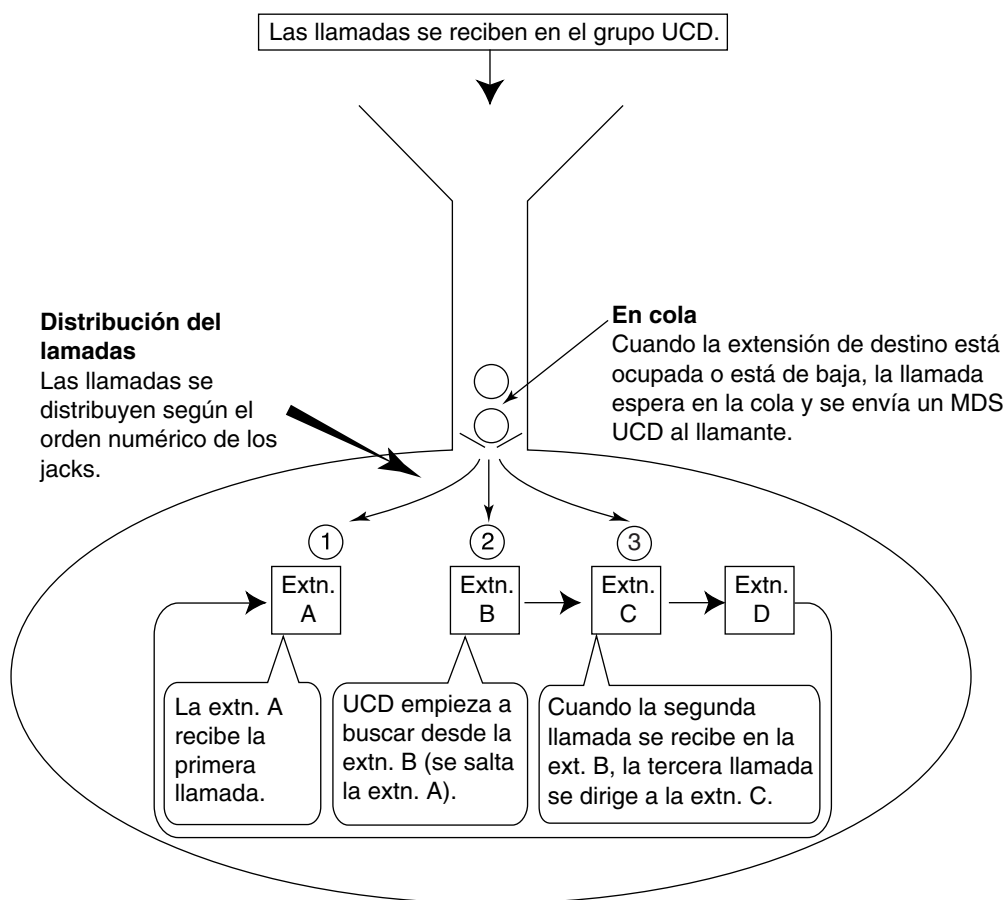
Las llamadas se reciben en el grupo UCD.

Distribución del lamadas
Las llamadas se distribuyen según el orden numérico de los jacks.

En cola
Cuando la extensión de destino está ocupada o está de baja, la llamada espera en la cola y se envía un MDS UCD al llamante.

1
2
3

Extn. A

Extn. B

Extn. C

Extn. D

La extn. A recibe la primera llamada.

UCD empieza a buscar desde la extn. B (se salta la extn. A).

Cuando la segunda llamada se recibe en la ext. B, la tercera llamada se dirige a la extn. C.